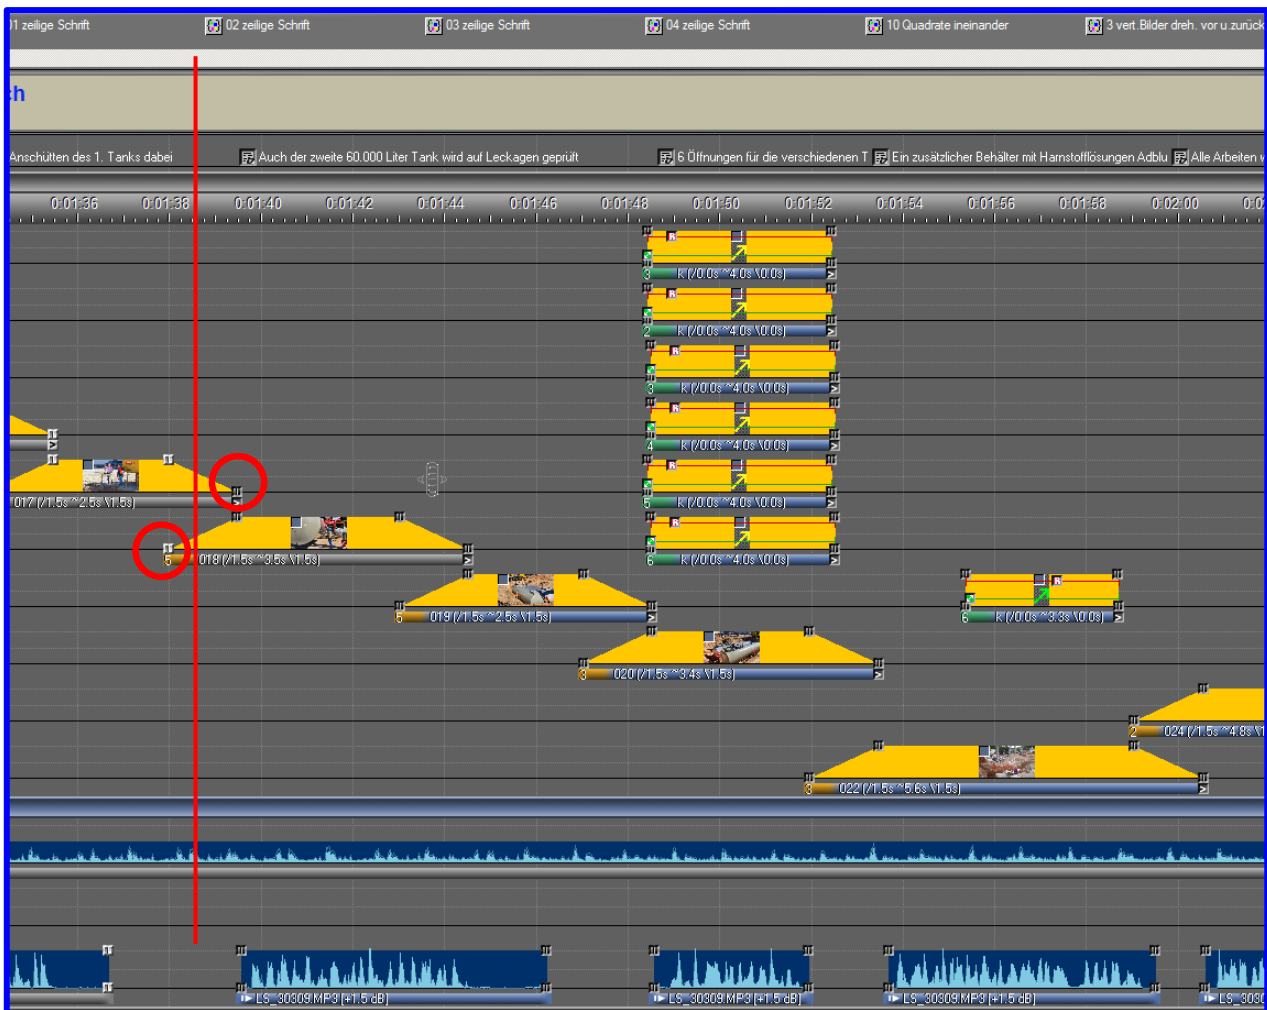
1 zeilige Schrift 02 zeilige Schrift 03 zeilige Schrift 04 zeilige Schrift 10 Quadrate ineinander 3 vert. Bilder dreh. vor u.zurück

h

Anschütten des 1. Tanks dabei Auch der zweite 60.000 Liter Tank wird auf Leckagen geprüft 6 Öffnungen für die verschiedenen T Ein zusätzlicher Behälter mit Harnstofflösungen Adblu Alle Arbeiten v

0:01:36 0:01:38 0:01:40 0:01:42 0:01:44 0:01:46 0:01:48 0:01:50 0:01:52 0:01:54 0:01:56 0:01:58 0:02:00 0:0

R
3 k (/0.0s ~4.0s \0.0s)
R
2 k (/0.0s ~4.0s \0.0s)
R
3 k (/0.0s ~4.0s \0.0s)
R
4 k (/0.0s ~4.0s \0.0s)
R
5 k (/0.0s ~4.0s \0.0s)
R
6 k (/0.0s ~4.0s \0.0s)

017 (/1.5s ~2.5s \1.5s)
5 018 (/1.5s ~3.5s \1.5s)
5 019 (/1.5s ~2.5s \1.5s)
R
6 k (/0.0s ~3.3s \0.0s)
3 020 (/1.5s ~3.4s \1.5s)
2 024 (/1.5s ~4.8s \1
3 022 (/1.5s ~5.6s \1.5s)

LS_30309.MP3 (+1.5 dB) LS_30309.MP3 (+1.5 dB) LS_30309.MP3 (+1.5 dB) LS_3030